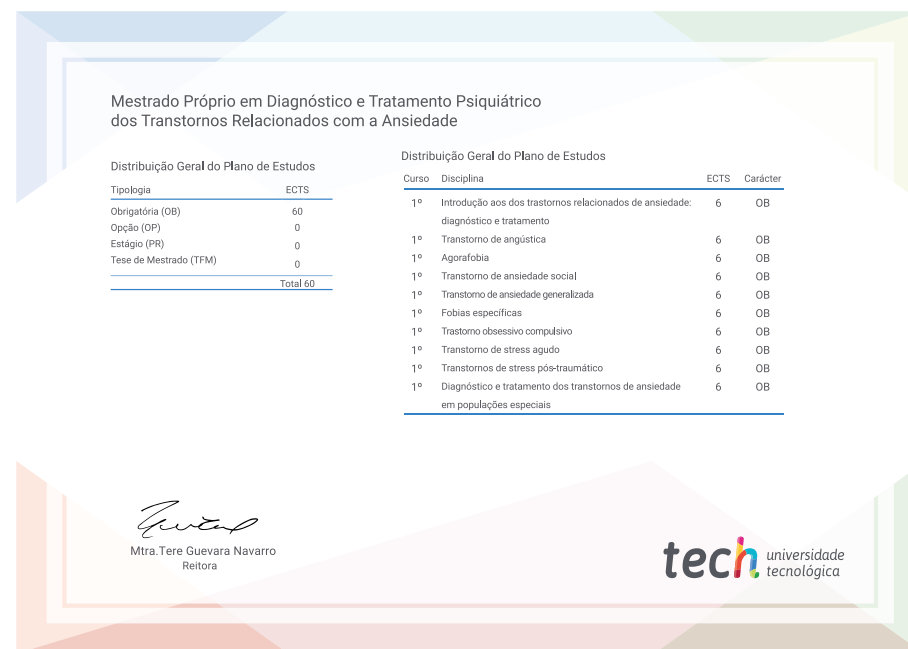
Mestrado Próprio em Diagnóstico e Tratamento Psiquiátrico dos Transtornos Relacionados com a Ansiedade

Distribuição Geral do Plano de Estudos

| Tipologia | ECTS |
|---|---|
| Obrigatória (OB) | 60 |
| Opção (OP) | 0 |
| Estágio (PR) | 0 |
| Tese de Mestrado (TFM) | 0 |
| | Total 60 |

Distribuição Geral do Plano de Estudos

| Curso | Disciplina | ECTS | Carácter |
|---|---|---|---|
| 1º | Introdução aos dos trastornos relacionados de ansiedade: diagnóstico e tratamento | 6 | OB |
| 1º | Transtorno de angústica | 6 | OB |
| 1º | Agorafobia | 6 | OB |
| 1º | Transtorno de ansiedade social | 6 | OB |
| 1º | Transtorno de ansiedade generalizada | 6 | OB |
| 1º | Fobias específicas | 6 | OB |
| 1º | Trastorno obsessivo compulsivo | 6 | OB |
| 1º | Transtorno de stress agudo | 6 | OB |
| 1º | Transtornos de stress pós-traumático | 6 | OB |
| 1º | Diagnóstico e tratamento dos transtornos de ansiedade em populações especiais | 6 | OB |

Mtra.Tere Guevara Navarro
Reitora

tech universidade tecnológica